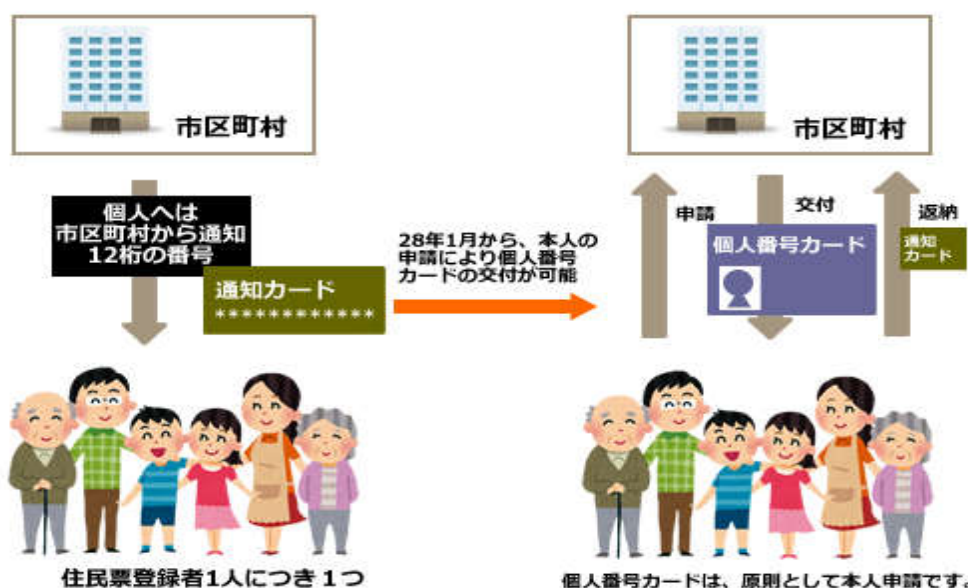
市区町村

個人へは
市区町村から通知
12桁の番号

通知カード
************

住民票登録者1人につき１つ

28年1月から、本人の申請により個人番号カードの交付が可能

市区町村

申請

交付

返納

個人番号カード

通知カード

個人番号カードは、原則として本人申請です。